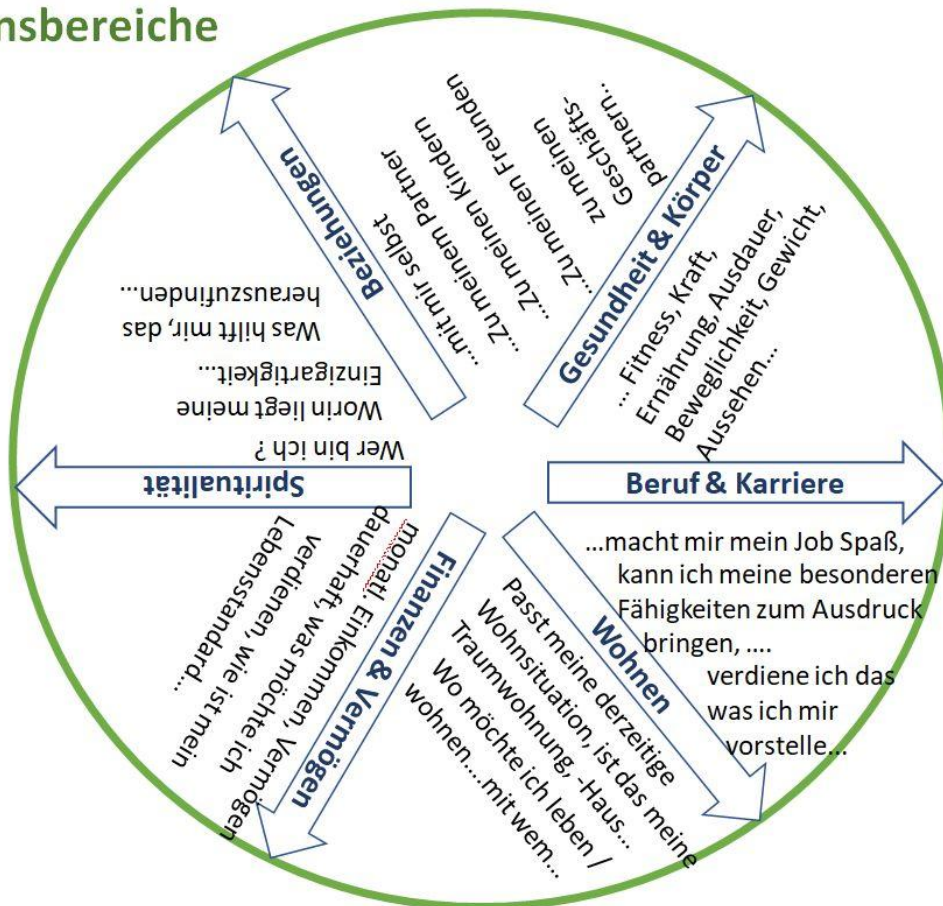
nsbereiche

Beziehungen

...mit mir selbst
...Zu meinem Partner
...Zu meinen Kindern
...Zu meinen Freunden
zu meinen Geschäfts-partnern...

Gesundheit & Körper

... Fitness, Kraft, Ernährung, Ausdauer, Beweglichkeit, Gewicht, Aussehen...

Spiritualität

Wer bin ich ?
Worin liegt meine Einzigartigkeit...
Was hilft mir, das herauszufinden...

Beruf & Karriere

...macht mir mein Job Spaß, kann ich meine besonderen Fähigkeiten zum Ausdruck bringen, ....
verdiene ich das was ich mir vorstelle...

Finanzen & Vermögen

monatl. Einkommen, Vermögen dauerhaft, was möchte ich verdienen, wie ist mein Lebensstandard...

Wohnen

Passt meine derzeitige Wohnsituation, ist das meine Traumwohnung, -Haus...
Wo möchte ich leben / wohnen....mit wem...